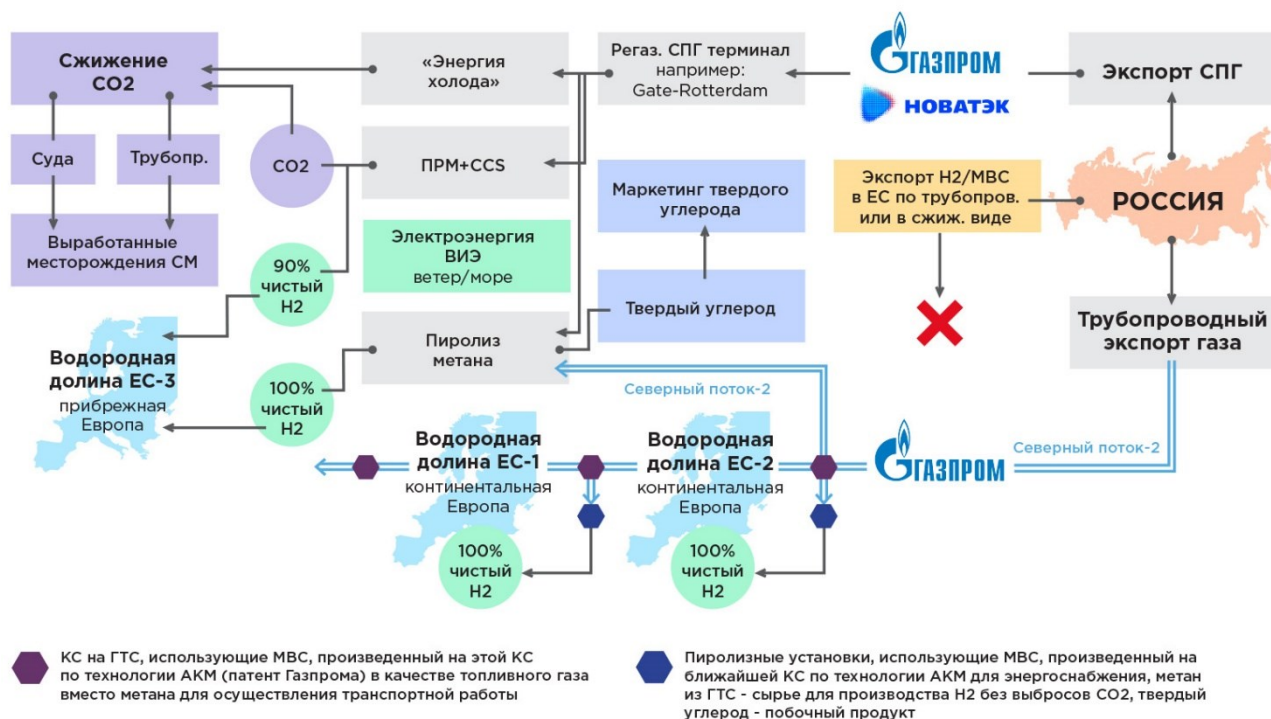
Сжижение CO2

«Энергия холода»

Регаз. СПГ терминал например: Gate-Rotterdam

ГАЗПРОМ

НОВАТЭК

Экспорт СПГ

Суда

Трубопр.

CO2

ПРМ+CCS

Выработанные месторождения СМ

Маркетинг твердого углерода

Экспорт H2/МВС в ЕС по трубопров. или в сжиж. виде

РОССИЯ

90% чистый H2

Электроэнергия ВИЭ ветер/море

Твердый углерод

Трубопроводный экспорт газа

Водородная долина ЕС-3 прибрежная Европа

Пиролиз метана

Северный поток-2

100% чистый H2

Водородная долина ЕС-1 континентальная Европа

Водородная долина ЕС-2 континентальная Европа

ГАЗПРОМ

Северный поток-2

100% чистый H2

100% чистый H2

КС на ГТС, использующие МВС, произведенный на этой КС по технологии АКМ (патент Газпрома) в качестве топливного газа вместо метана для осуществления транспортной работы

Пиролизные установки, использующие МВС, произведенный на ближайшей КС по технологии АКМ для энергоснабжения, метан из ГТС - сырье для производства H2 без выбросов CO2, твердый углерод - побочный продукт